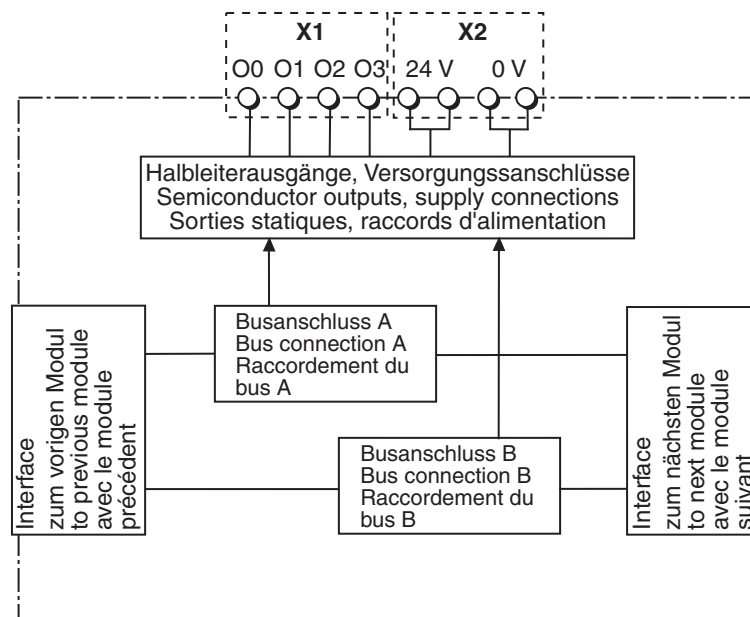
X1
O0 O1 O2 O3

X2
24 V 0 V

Halbleiterausgänge, Versorgungsanschlüsse
Semiconductor outputs, supply connections
Sorties statiques, raccords d'alimentation

Interface
zum vorigen Modul
to previous module
avec le module
précédent

Busanschluss A
Bus connection A
Raccordement du
bus A

Busanschluss B
Bus connection B
Raccordement du
bus B

Interface
zum nächsten Modul
to next module
avec le module
suivant